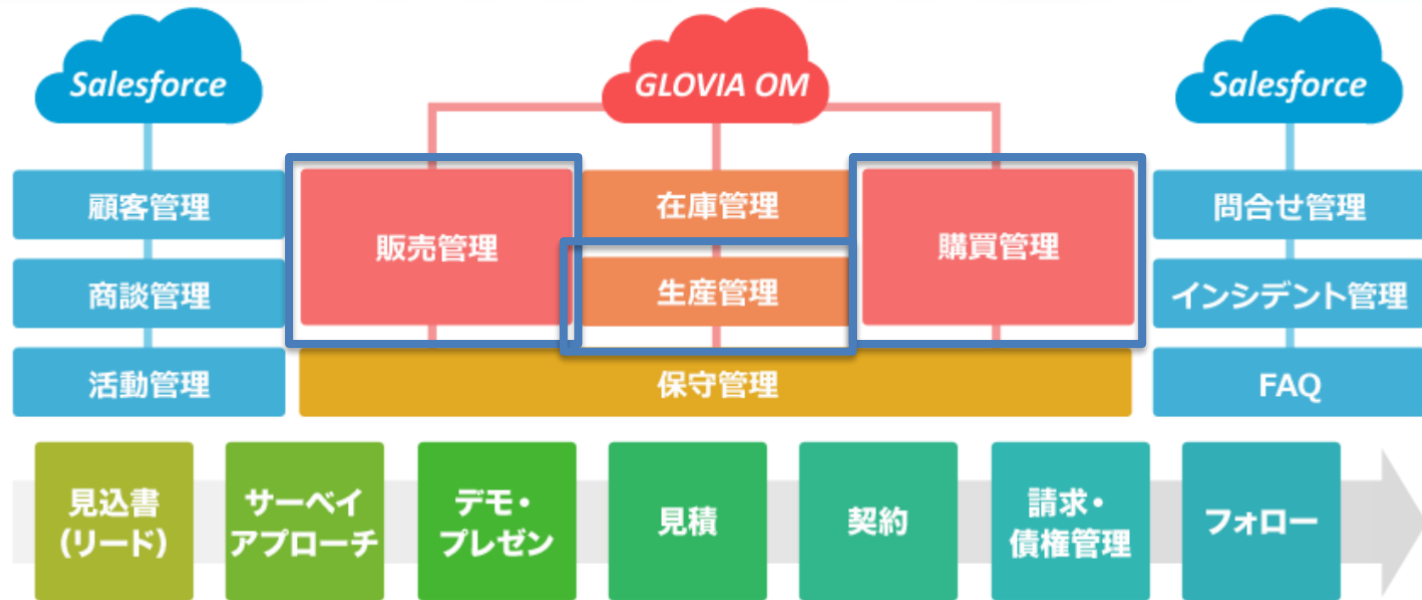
Salesforce

GLOVIA OM

Salesforce

顧客管理

商談管理

活動管理

販売管理

在庫管理

生産管理

購買管理

保守管理

問合せ管理

インシデント管理

FAQ

見込書
(リード)

サーベイ
アプローチ

デモ・
プレゼン

見積

契約

請求・
債権管理

フォロー